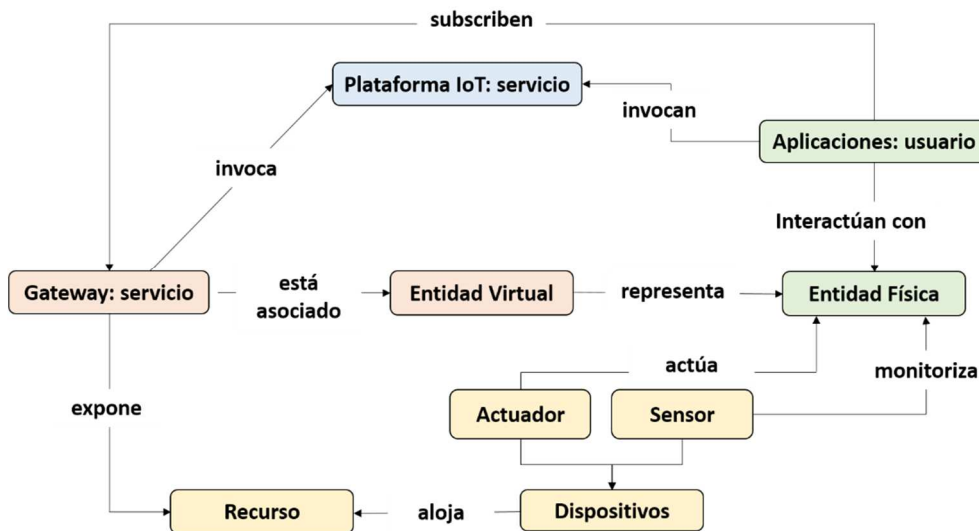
subscriben

Plataforma IoT: servicio

invocan

Aplicaciones: usuario

invoca

Interactúan con

Gateway: servicio

está asociado

Entidad Virtual

representa

Entidad Física

actúa

monitoriza

expone

Actuador

Sensor

Recurso

aloja

Dispositivos